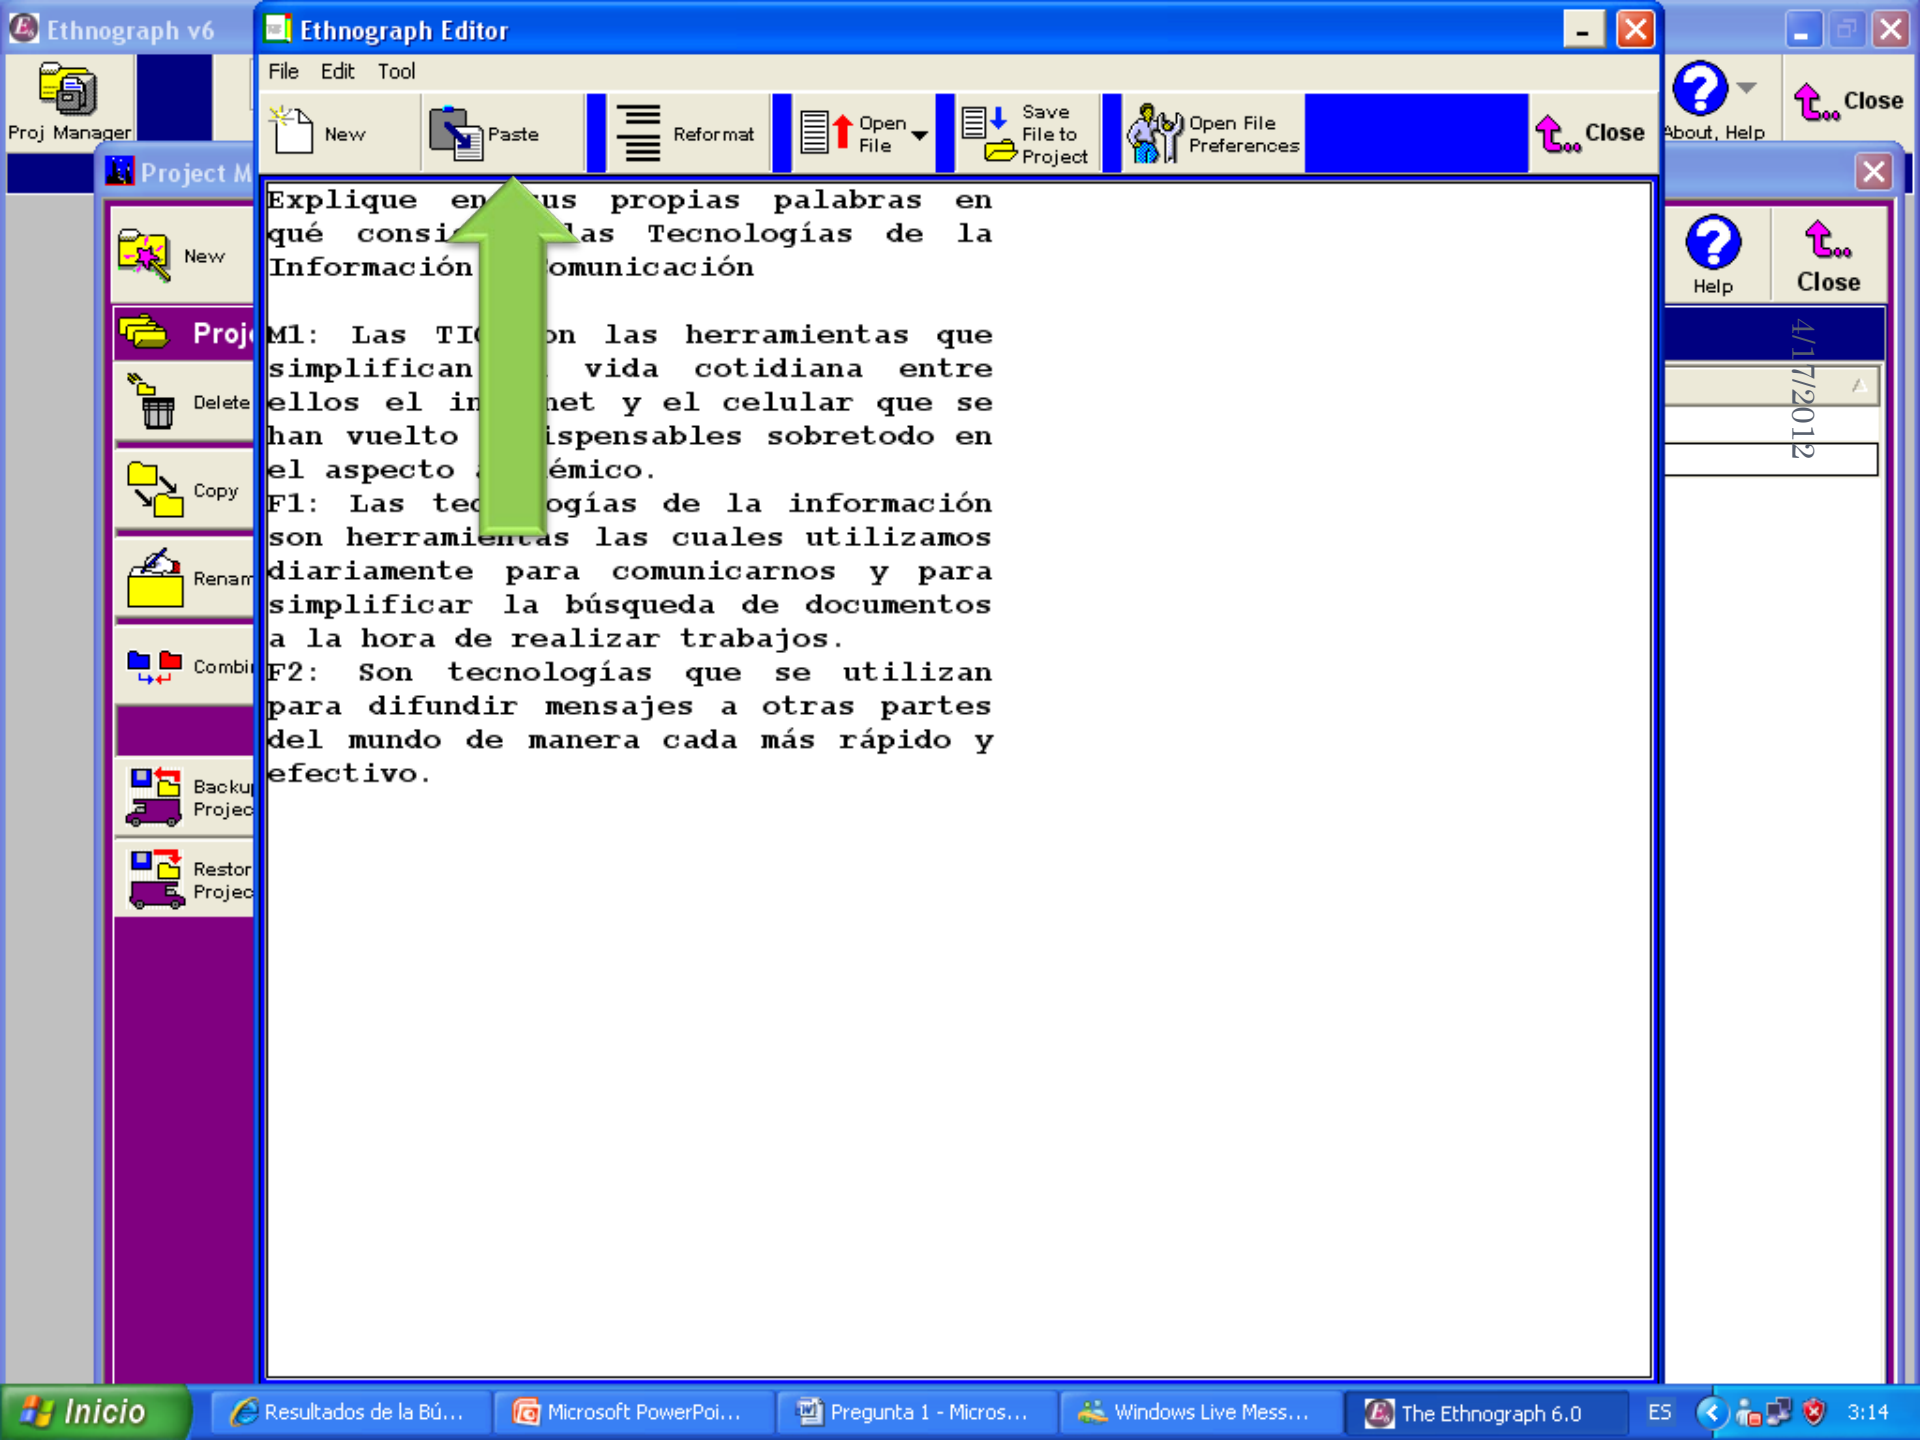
Ethnograph v6

Proj Manager

Ethnograph Editor

File Edit Tool

New

Paste

Reformat

Open File

Save File to Project

Open File Preferences

Close

About, Help

Close

Project M

New

Proj

Delete

Copy

Renam

Combi

Backu Projec

Restor Projec

Help

Close

4/17/2012

Explique en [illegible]us propias palabras en qué consi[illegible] las Tecnologías de la Información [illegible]omunicación

M1: Las TI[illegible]on las herramientas que simplifican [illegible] vida cotidiana entre ellos el in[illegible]net y el celular que se han vuelto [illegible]ispensables sobretodo en el aspecto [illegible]émico.
F1: Las tec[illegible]ogías de la información son herramientas las cuales utilizamos diariamente para comunicarnos y para simplificar la búsqueda de documentos a la hora de realizar trabajos.
F2: Son tecnologías que se utilizan para difundir mensajes a otras partes del mundo de manera cada más rápido y efectivo.

Inicio

Resultados de la Bú...

Microsoft PowerPoi...

Pregunta 1 - Micros...

Windows Live Mess...

The Ethnograph 6.0

ES

3:14